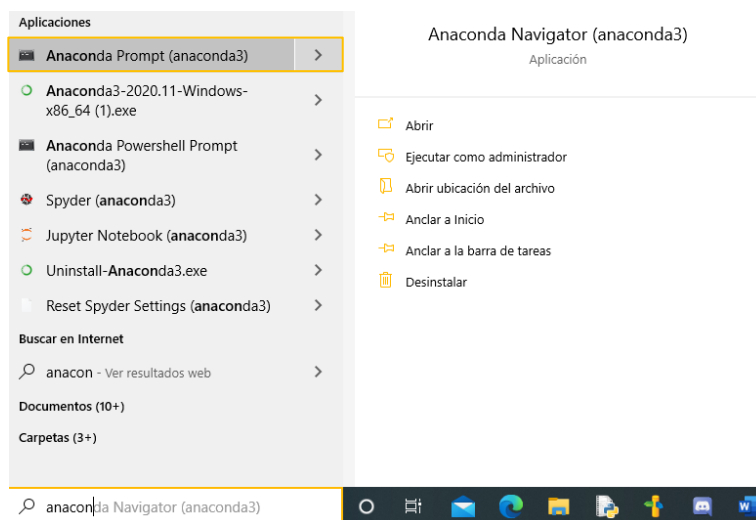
Aplicaciones

Anaconda Prompt (anaconda3)

Anaconda3-2020.11-Windows-x86_64 (1).exe

Anaconda Powershell Prompt (anaconda3)

Spyder (anaconda3)

Jupyter Notebook (anaconda3)

Uninstall-Anaconda3.exe

Reset Spyder Settings (anaconda3)

Buscar en Internet

anacon - Ver resultados web

Documentos (10+)

Carpetas (3+)

anaconda Navigator (anaconda3)

Anaconda Navigator (anaconda3)

Aplicación

Abrir

Ejecutar como administrador

Abrir ubicación del archivo

Anclar a Inicio

Anclar a la barra de tareas

Desinstalar